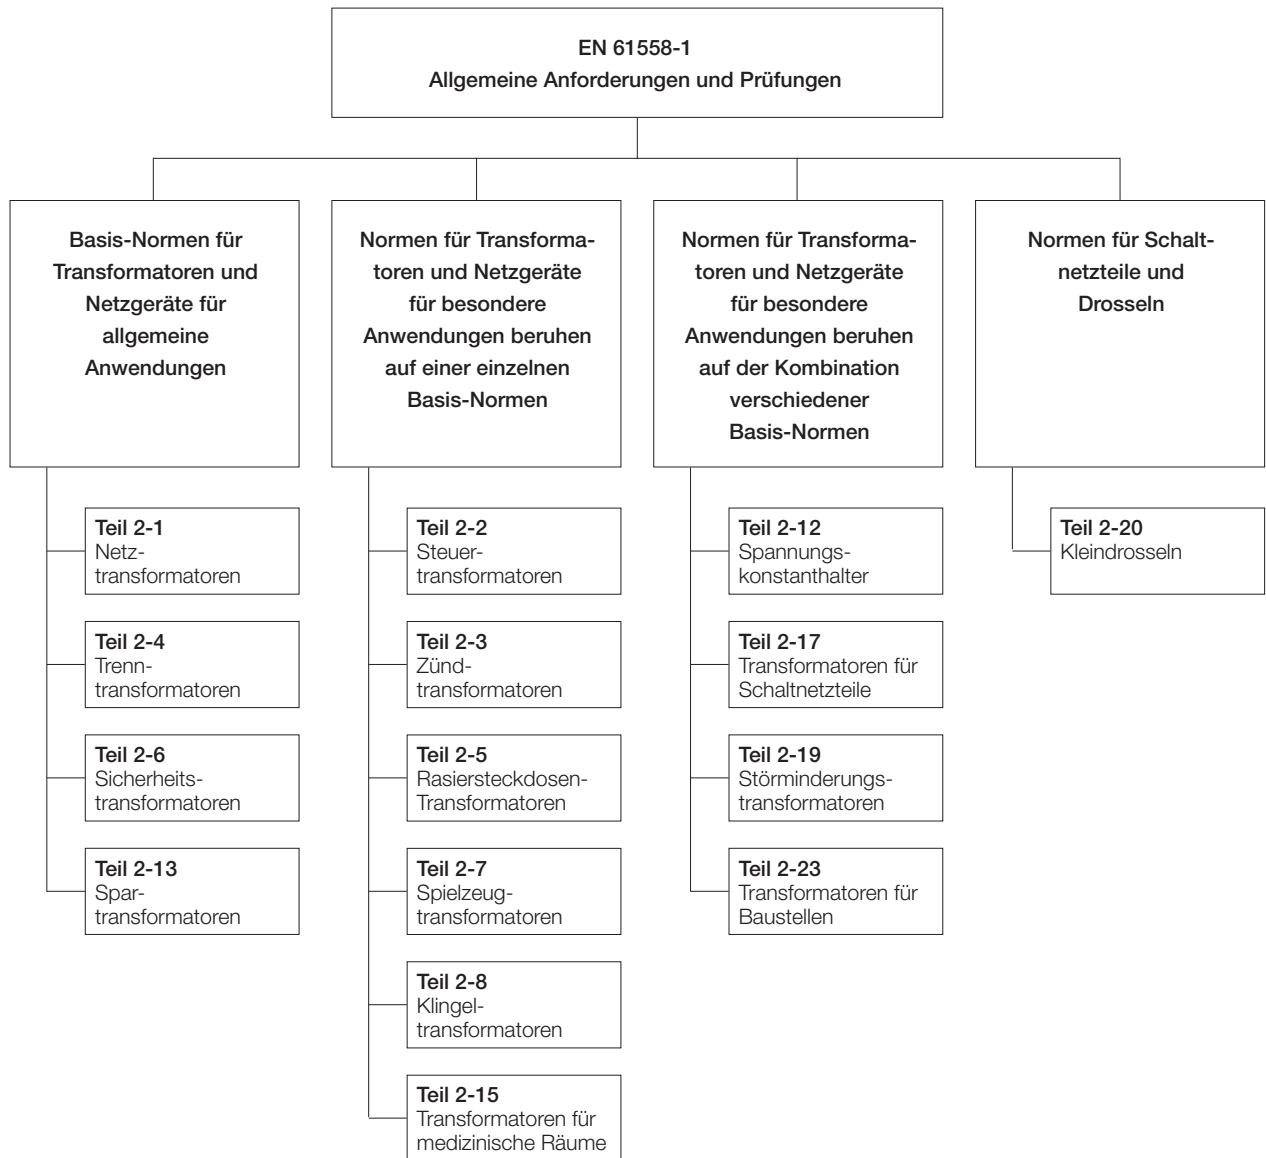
EN 61558-1
Allgemeine Anforderungen und Prüfungen

Basis-Normen für Transformatoren und Netzgeräte für allgemeine Anwendungen

Teil 2-1
Netztransformatoren

Teil 2-4
Trenntransformatoren

Teil 2-6
Sicherheitstransformatoren

Teil 2-13
Spartransformatoren

Normen für Transformatoren und Netzgeräte für besondere Anwendungen beruhen auf einer einzelnen Basis-Normen

Teil 2-2
Steuertransformatoren

Teil 2-3
Zündtransformatoren

Teil 2-5
Rasiersteckdosen-Transformatoren

Teil 2-7
Spielzeugtransformatoren

Teil 2-8
Klingeltransformatoren

Teil 2-15
Transformatoren für medizinische Räume

Normen für Transformatoren und Netzgeräte für besondere Anwendungen beruhen auf der Kombination verschiedener Basis-Normen

Teil 2-12
Spannungskonstanthalter

Teil 2-17
Transformatoren für Schaltnetzteile

Teil 2-19
Störminderungstransformatoren

Teil 2-23
Transformatoren für Baustellen

Normen für Schaltnetzteile und Drosseln

Teil 2-20
Kleindrosseln